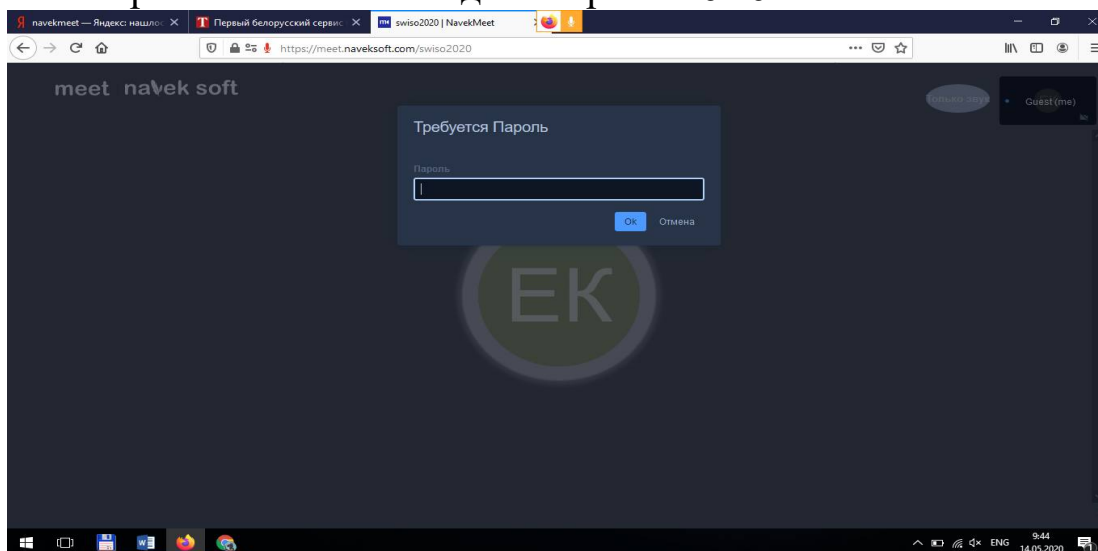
navekmeet — Яндекс: нашлос ×
Первый белорусский сервис ×
swiso2020 | NavekMeet

https://meet.naveksoft.com/swiso2020

meet navek soft

Только звук

Guest (me)

Требуется Пароль

Пароль

Ok Отмена

ЕК

ENG 9:44 14.05.2020